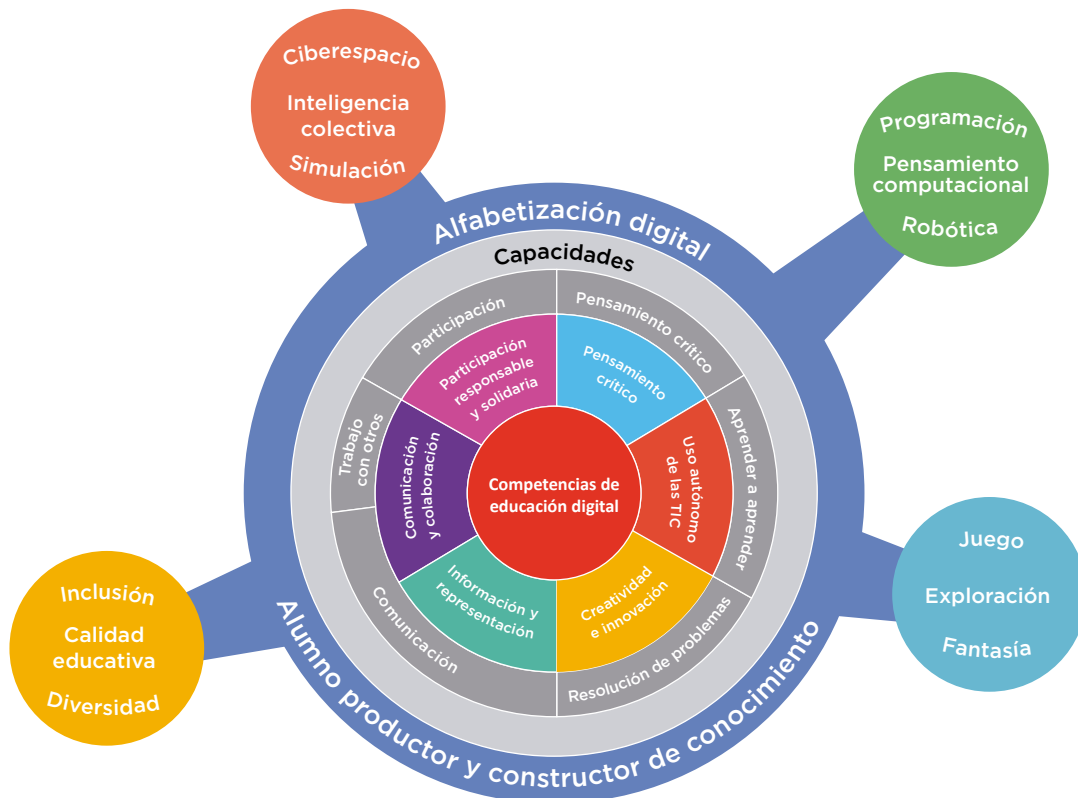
Ciberespacio
Inteligencia colectiva
Simulación

Programación
Pensamiento computacional
Robótica

Alfabetización digital

Capacidades

Participación
Pensamiento crítico
Aprender a aprender
Resolución de problemas
Comunicación
Trabajo con otros

Participación responsable y solidaria
Pensamiento crítico
Uso autónomo de las TIC
Creatividad e innovación
Información y representación
Comunicación y colaboración

Competencias de educación digital

Juego
Exploración
Fantasía

Inclusión
Calidad educativa
Diversidad

Alumno productor y constructor de conocimiento